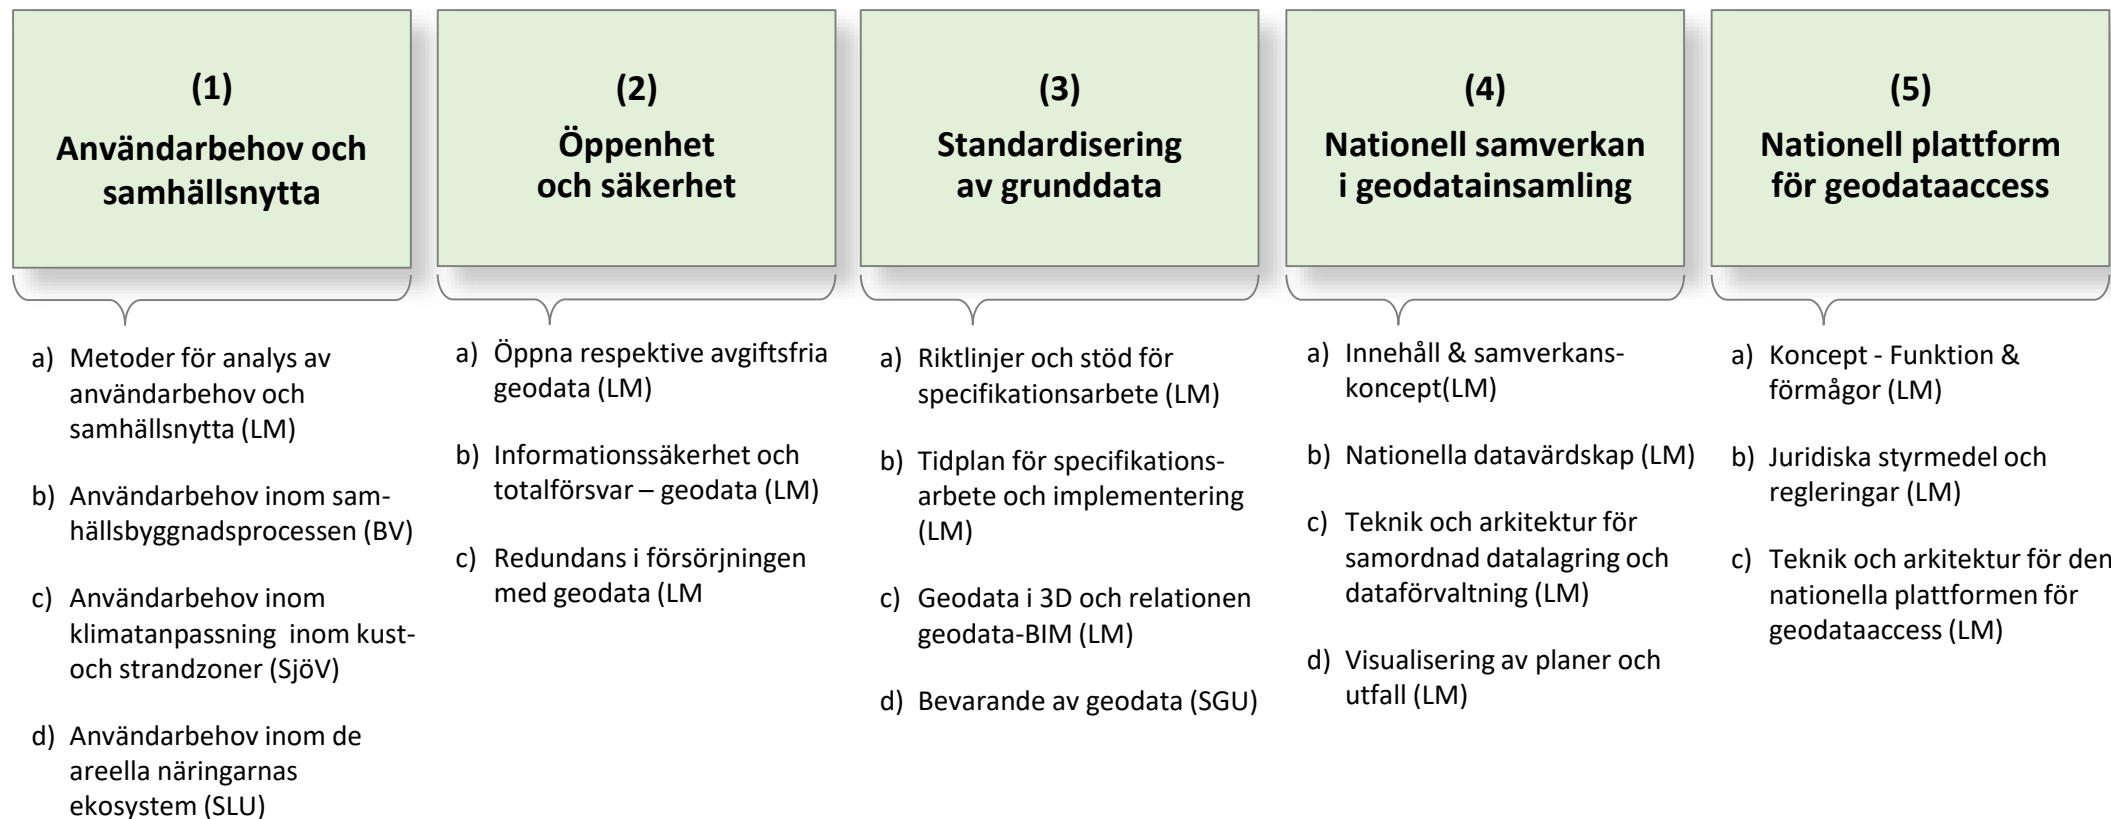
(1)
Användarbehov och samhällsnytta

a) Metoder för analys av användarbehov och samhällsnytta (LM)

b) Användarbehov inom samhällsbyggnadsprocessen (BV)

c) Användarbehov inom klimatanpassning inom kust- och strandzoner (SjöV)

d) Användarbehov inom de areella näringarnas ekosystem (SLU)

(2)
Öppenhet och säkerhet

a) Öppna respektive avgiftsfria geodata (LM)

b) Informationssäkerhet och totalförsvar – geodata (LM)

c) Redundans i försörjningen med geodata (LM

(3)
Standardisering av grunddata

a) Riktlinjer och stöd för specifikationsarbete (LM)

b) Tidplan för specifikationsarbete och implementering (LM)

c) Geodata i 3D och relationen geodata-BIM (LM)

d) Bevarande av geodata (SGU)

(4)
Nationell samverkan i geodatainsamling

a) Innehåll & samverkanskoncept(LM)

b) Nationella datavärdskap (LM)

c) Teknik och arkitektur för samordnad datalagring och dataförvaltning (LM)

d) Visualisering av planer och utfall (LM)

(5)
Nationell plattform för geodataaccess

a) Koncept - Funktion & förmågor (LM)

b) Juridiska styrmedel och regleringar (LM)

c) Teknik och arkitektur för den nationella plattformen för geodataaccess (LM)